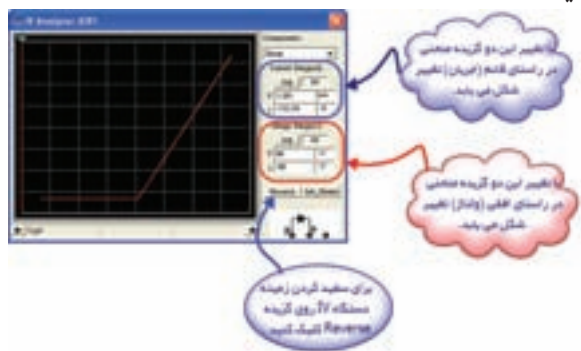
IV Analyzer-XIV1

Components

Diode

Current Range(A)

Log Lin

Voltage Range(V)

Log Lin

Reverse Sim_Param

Right

با تغییر این دو گزینه منحنی در راستای قائم (جریان) تغییر شکل می یابد.

با تغییر این دو گزینه منحنی در راستای افقی (ولتاژ) تغییر شکل می یابد.

برای سفید کردن زمینه صفحه IV روی گزینه Reverse کلیک کنید